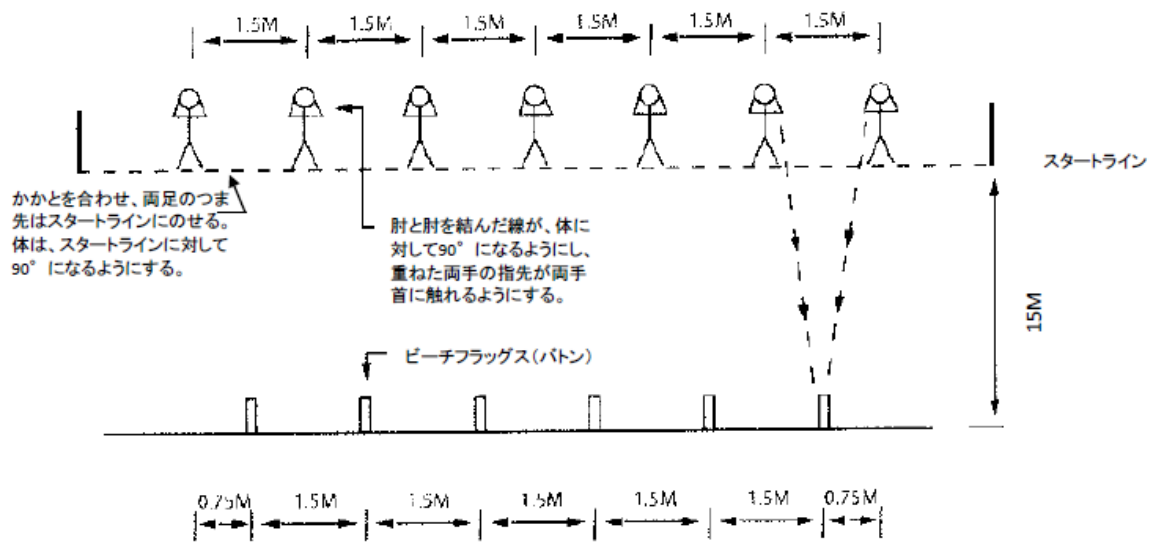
1.5M 1.5M 1.5M 1.5M 1.5M 1.5M

スタートライン

かかとを合わせ、両足のつま先はスタートラインにのせる。体は、スタートラインに対して90°になるようにする。

肘と肘を結んだ線が、体に対して90°になるようにし、重ねた両手の指先が両手首に触れるようにする。

15M

ビーチフラッグス（バトン）

0.75M 1.5M 1.5M 1.5M 1.5M 1.5M 0.75M